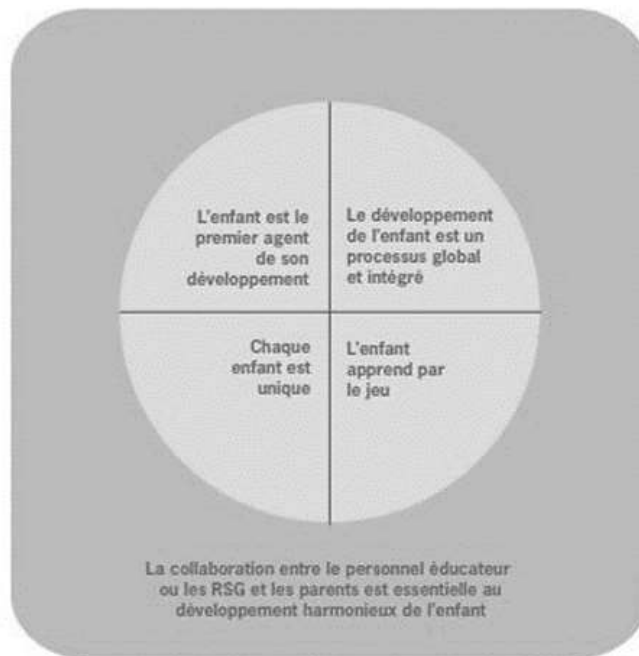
L'enfant est le premier agent de son développement

Le développement de l'enfant est un processus global et intégré

Chaque enfant est unique

L'enfant apprend par le jeu

La collaboration entre le personnel éducateur ou les RSG et les parents est essentielle au développement harmonieux de l'enfant